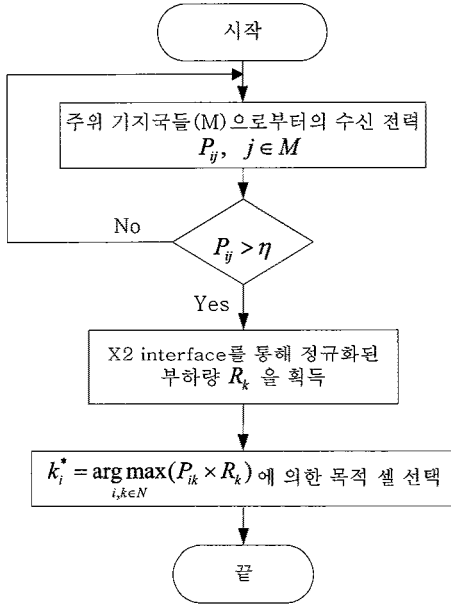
시작

주위 가지국들(M)으로부터의 수신 전력
$P_{ij}, \ j \in M$

No

$P_{ij} > \eta$

Yes

X2 interface를 통해 정규화된 부하량 $R_k$ 을 획득

$k_i^* = \underset{i,k \in N}{\arg\max}(P_{ik} \times R_k)$ 에 의한 목적 셀 선택

끝